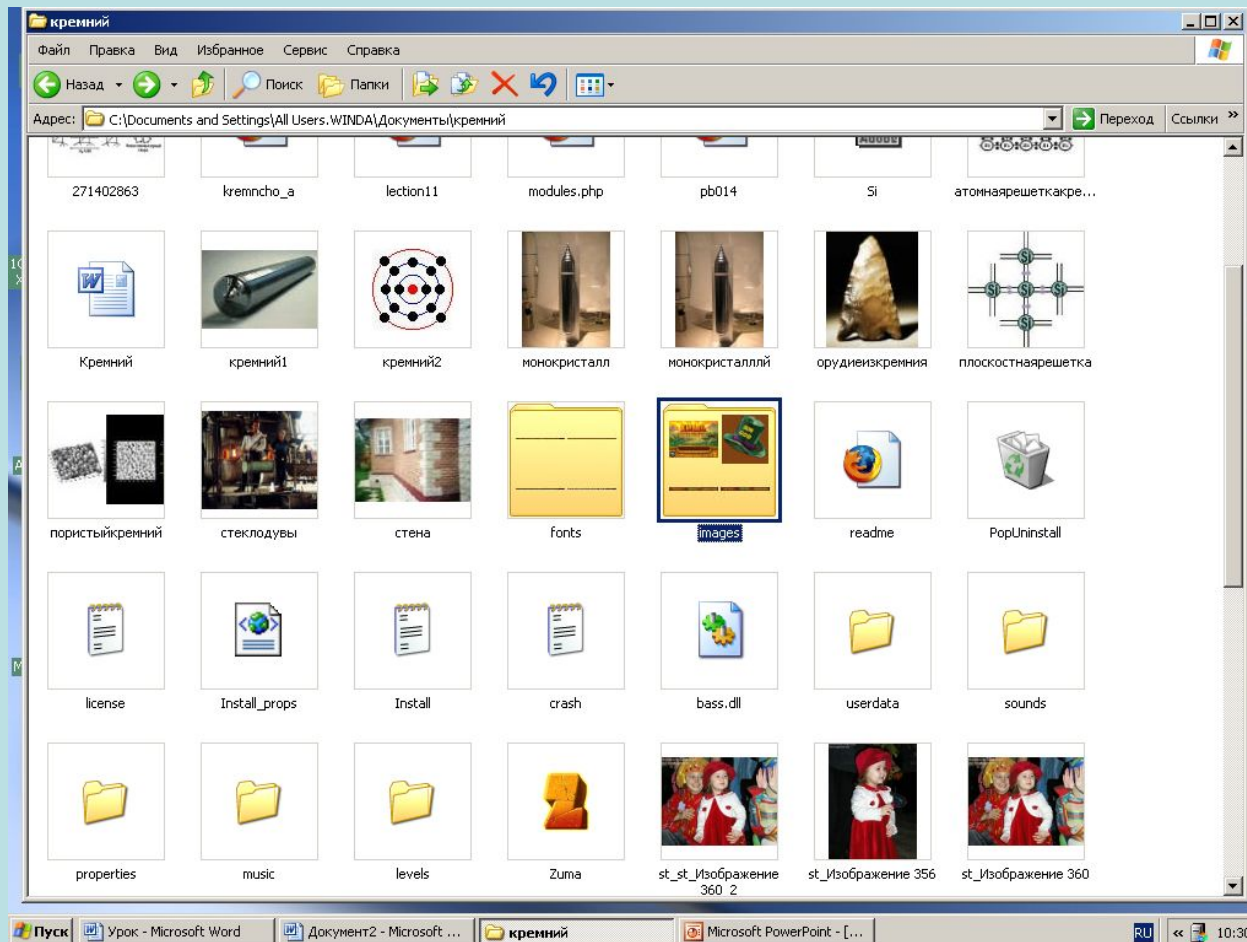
кремний

Файл Правка Вид Избранное Сервис Справка

Назад Поиск Папки

Адрес: C:\Documents and Settings\All Users.WINDA\Документы\кремний

Переход Ссылки »

271402863 kremncho_a lection11 modules.php pb014 Si атомнаярешеткакре...

Кремний кремний1 кремний2 монокристалл монокристаллй орудиеизкремния плоскостнаярешетка

пористыйкремний стеклодувы стена fonts images readme PopUninstall

license Install_props Install crash bass.dll userdata sounds

properties music levels Zuma st_st_Изображение 360 2 st_Изображение 356 st_Изображение 360

Пуск Урок - Microsoft Word Документ2 - Microsoft ... кремний Microsoft PowerPoint - [...

RU 10:30